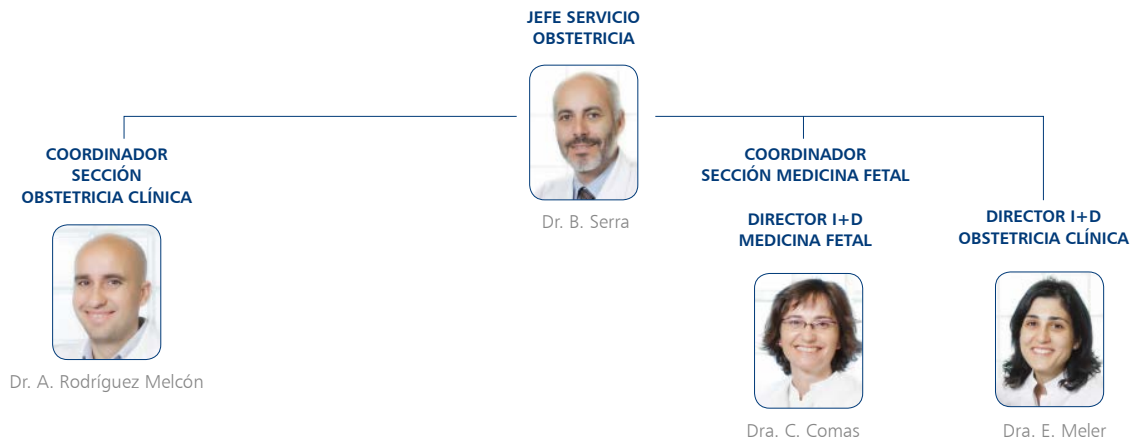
JEFE SERVICIO OBSTETRICIA

Dr. B. Serra

COORDINADOR SECCIÓN OBSTETRICIA CLÍNICA

Dr. A. Rodríguez Melcón

COORDINADOR SECCIÓN MEDICINA FETAL

DIRECTOR I+D MEDICINA FETAL

Dra. C. Comas

DIRECTOR I+D OBSTETRICIA CLÍNICA

Dra. E. Meler